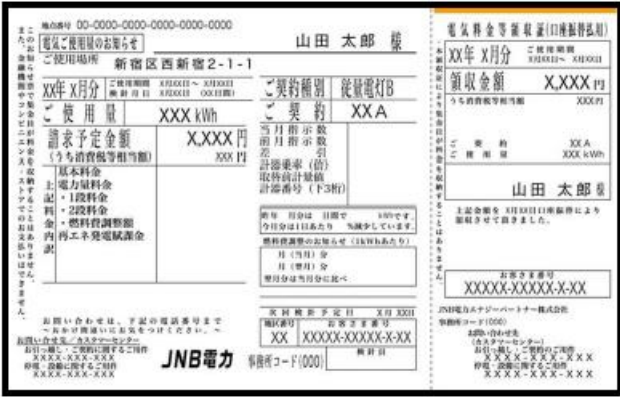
地点番号 00-0000-0000-0000-0000-0000

電気ご使用量のお知らせ

山田 太郎 様

ご使用場所 新宿区西新宿2-1-1

XX年 X月分 ご使用期間 X月XX日～X月XX日 検針日 X月XX日 (XX日間)

ご使用量 XXX kWh

ご契約種別 従量電灯B

ご契約 XX A

請求予定金額 (うち消費税等相当額) X,XXX 円 XXX 円

上記料金内訳
基本料金
電力量料金
・1段料金
・2段料金
・燃料費調整額
再エネ発電賦課金

当月指示数
前月指示数
差引
計器乗率(倍)
取替前計量値
計器番号(下3桁)

前年 月分は 日間で kWhです。
今月分は1日あたり %減少しています。

燃料費調整額のお知らせ (1kWhあたり)
月(当月)分
月(翌月)分
翌月分は当月分に比べ

次回検針予定日 X月 XX日
検針区分 XX
お客さま番号 XXXXX-XXXXX-X-XX
検針員

お問い合わせは、下記の電話番号まで
～おかけ間違いにお気をつけください。～
お問い合わせ先「カスタマーセンター」
お引っ越し・ご契約に関するご用件
XXXX-XXX-XXX
停電・設備に関するご用件
XXXX-XXX-XXX

JNB電力 事務所コード(000)

この検針票は、上記の料金を請求するものです。また、金融機関やコンビニエンス・ストアでのお支払いはできません。

電気料金等領収証(口座振替払用)

XX年 X月分 ご使用期間 X月XX日～X月XX日

領収金額 X,XXX 円
うち消費税等相当額 XXX 円

ご契約 XX A
ご使用量 XXX kWh

山田 太郎 様

上記金額を X月XX日口座振替により領収させて頂きました。

お客さま番号
XXXXX-XXXXX-X-XX

JNB電力エナジーパートナー株式会社
事務所コード(000)
お問い合わせ先
(カスタマーセンター)
お引っ越し・ご契約に関するご用件
XXXX-XXX-XXX
停電・設備に関するご用件
XXXX-XXX-XXX

本領収証は金融機関が発行する領収証とは異なります。